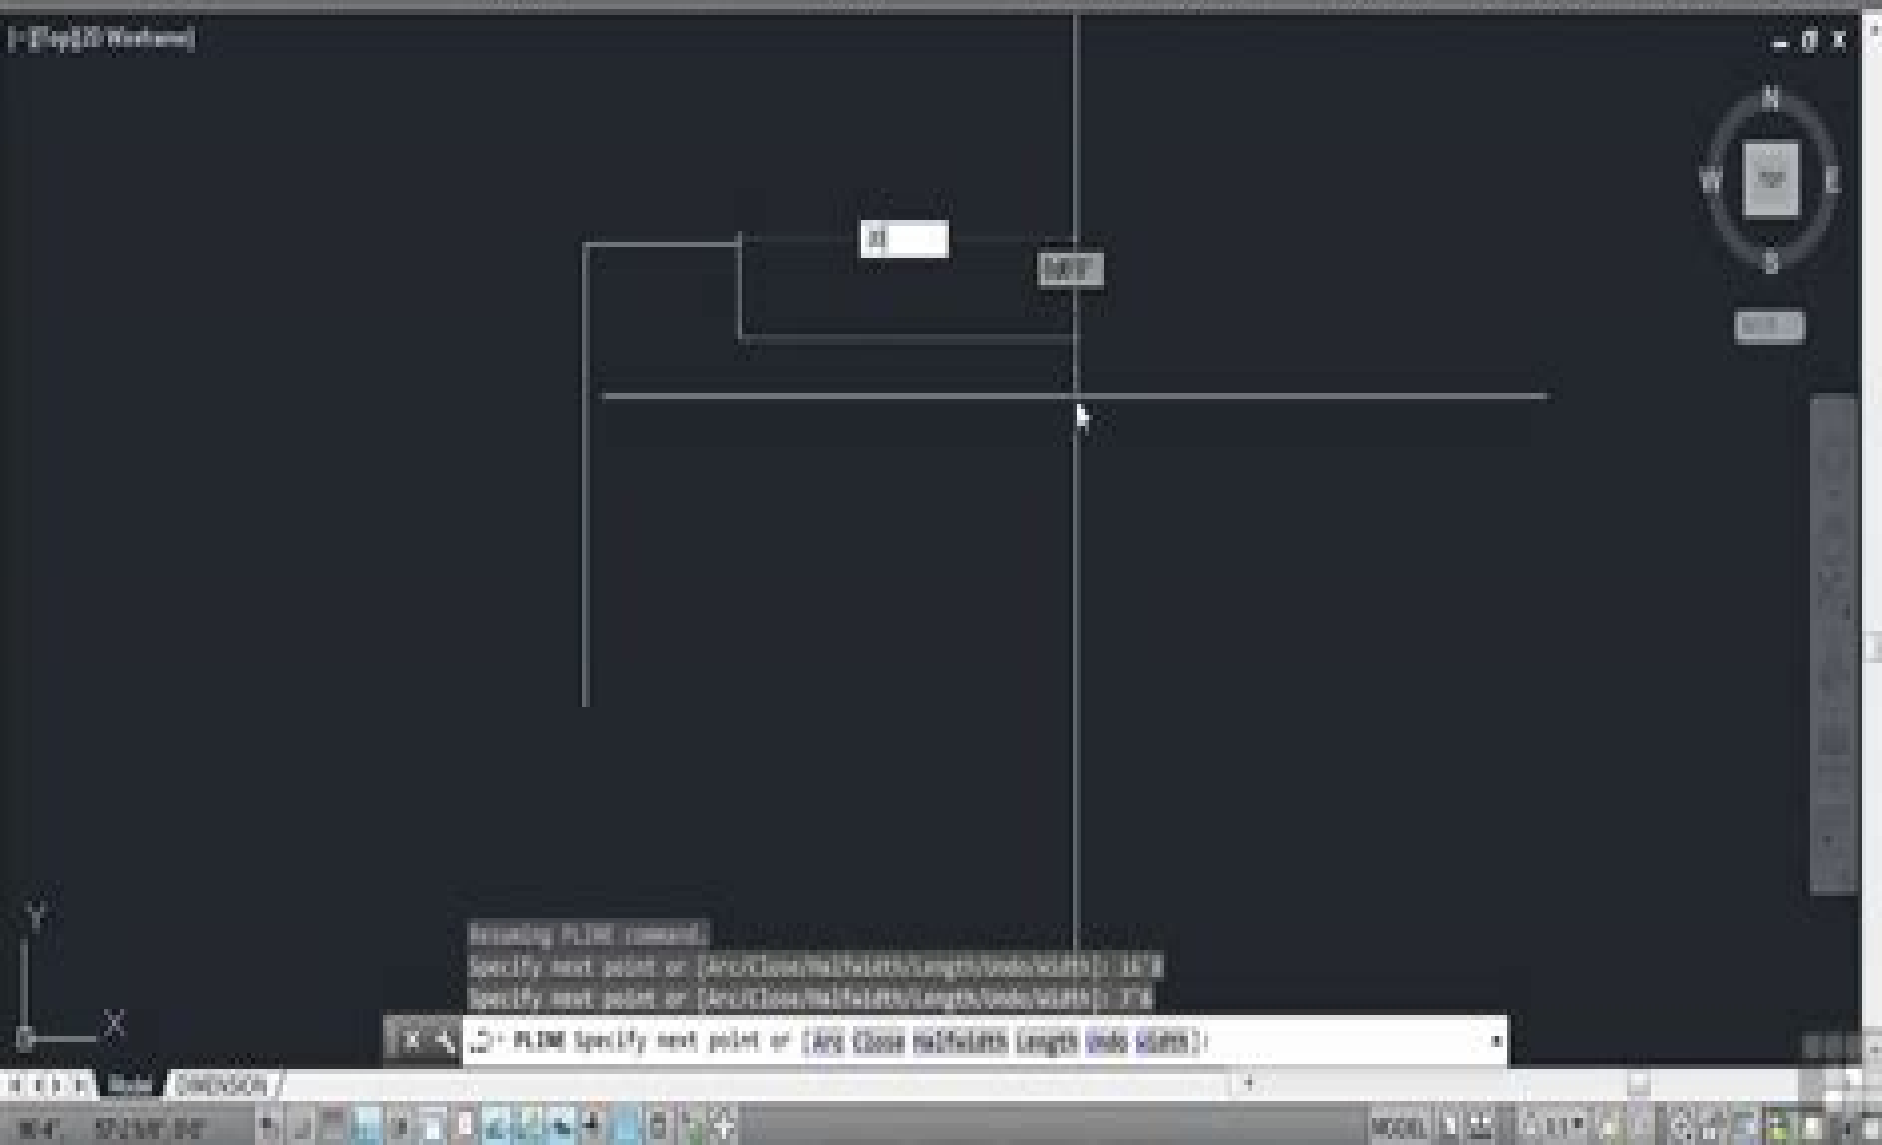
[-][Top][2D Wireframe]

N
W
E
S
TOP

Resuming PLINE command.
Specify next point or [Arc/Close/Halfwidth/Length/Undo/Width]: 16'8
Specify next point or [Arc/Close/Halfwidth/Length/Undo/Width]: 7'8

PLINE Specify next point or [Arc Close Halfwidth Length Undo Width]:

Model DIMENSION

MODEL